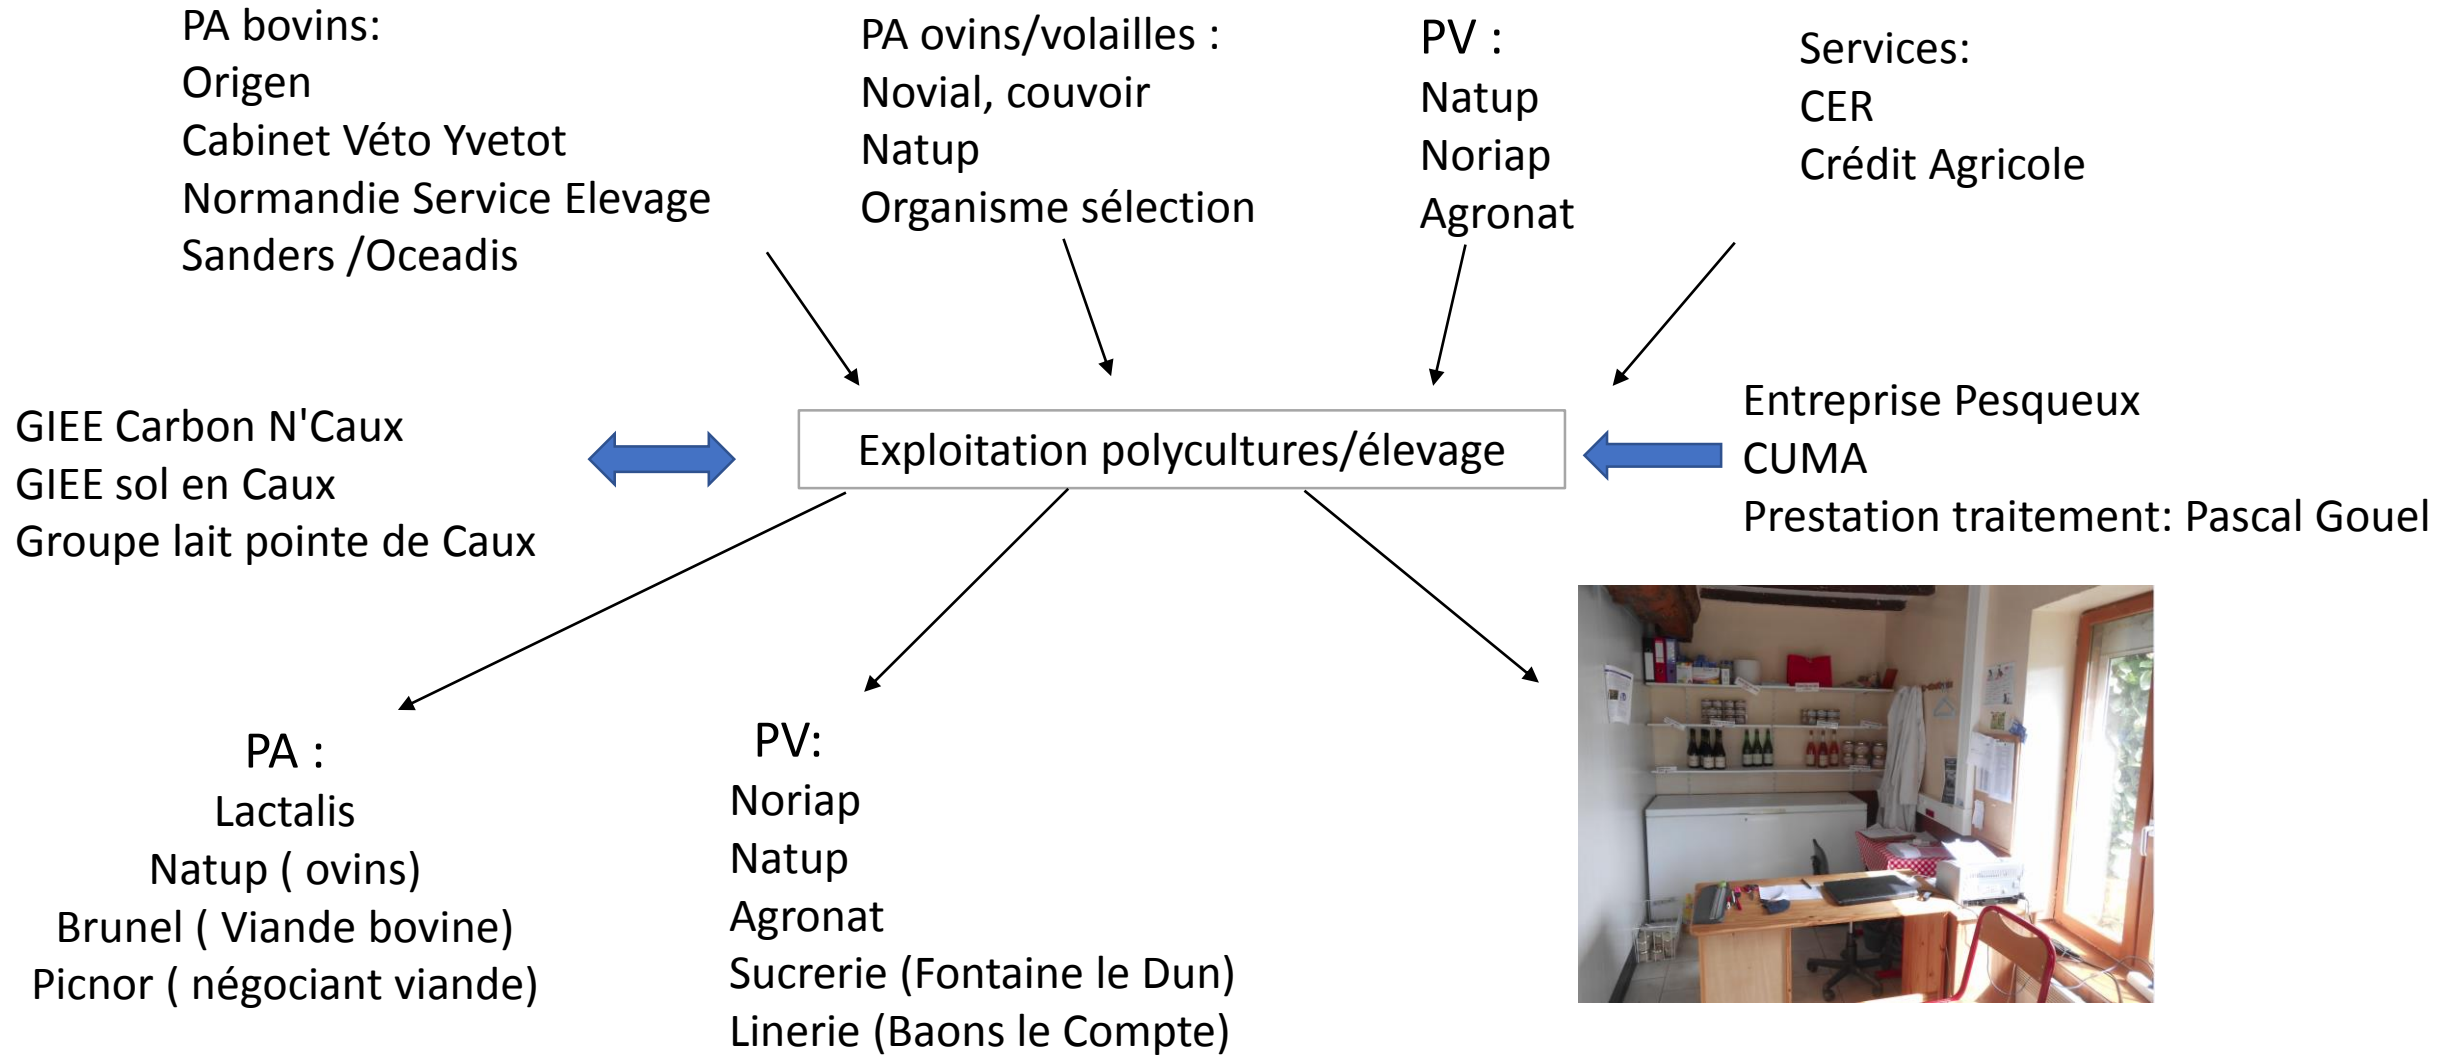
PA bovins:
Origen
Cabinet Véto Yvetot
Normandie Service Elevage
Sanders /Oceadis

PA ovins/volailles :
Novial, couvoir
Natup
Organisme sélection

PV :
Natup
Noriap
Agronat

Services:
CER
Crédit Agricole

GIEE Carbon N'Caux
GIEE sol en Caux
Groupe lait pointe de Caux

Exploitation polycultures/élevage

Entreprise Pesqueux
CUMA
Prestation traitement: Pascal Gouel

PA :
Lactalis
Natup ( ovins)
Brunel ( Viande bovine)
Picnor ( négociant viande)

PV:
Noriap
Natup
Agronat
Sucrerie (Fontaine le Dun)
Linerie (Baons le Compte)